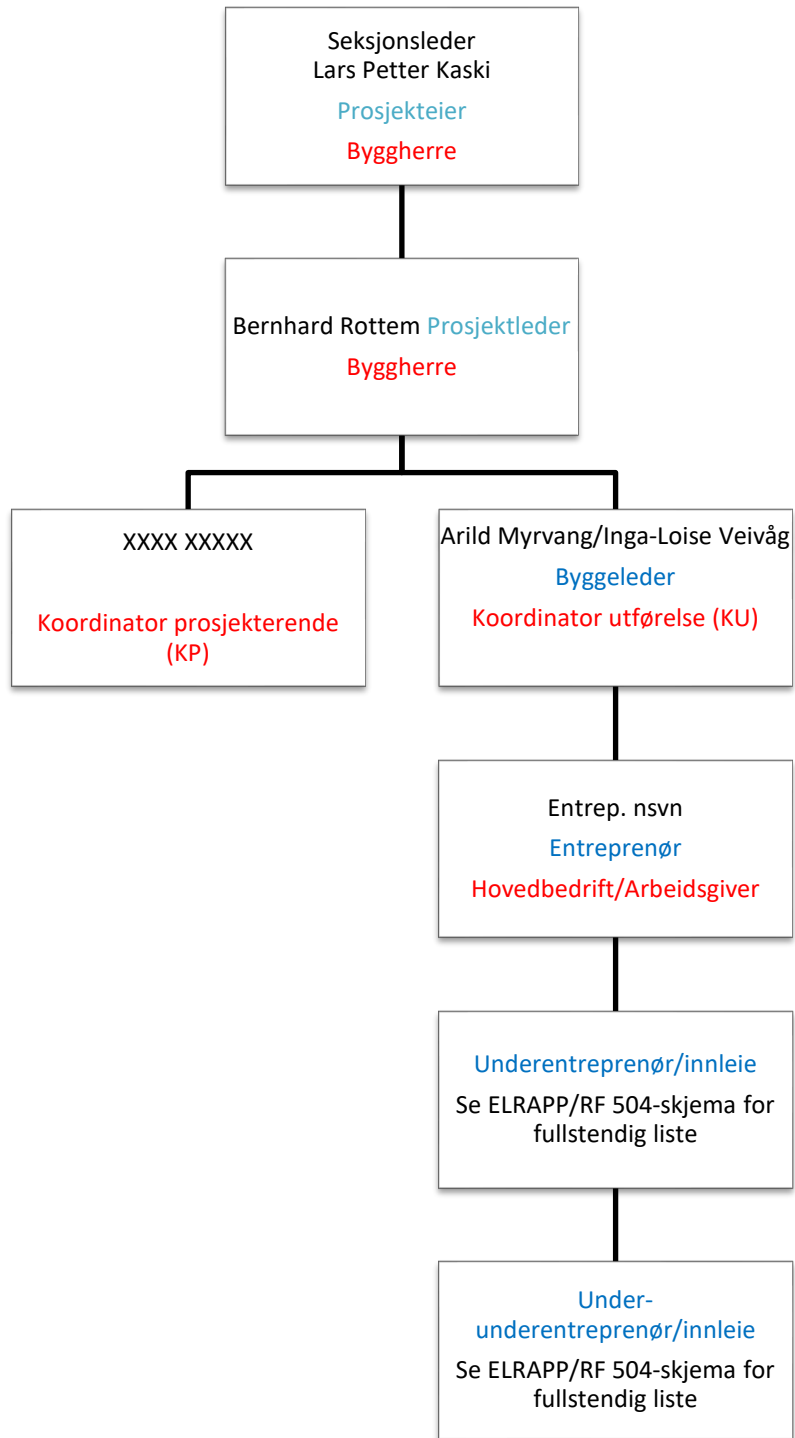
Seksjonsleder
Lars Petter Kaski
Prosjekteier
Byggherre

Bernhard Rottem Prosjektleder
Byggherre

XXXX XXXXX

Koordinator prosjekterende (KP)

Arild Myrvang/Inga-Loise Veivåg
Byggeleder
Koordinator utførelse (KU)

Entrep. nsvn
Entreprenør
Hovedbedrift/Arbeidsgiver

Underentreprenør/innleie
Se ELRAPP/RF 504-skjema for fullstendig liste

Under-underentreprenør/innleie
Se ELRAPP/RF 504-skjema for fullstendig liste